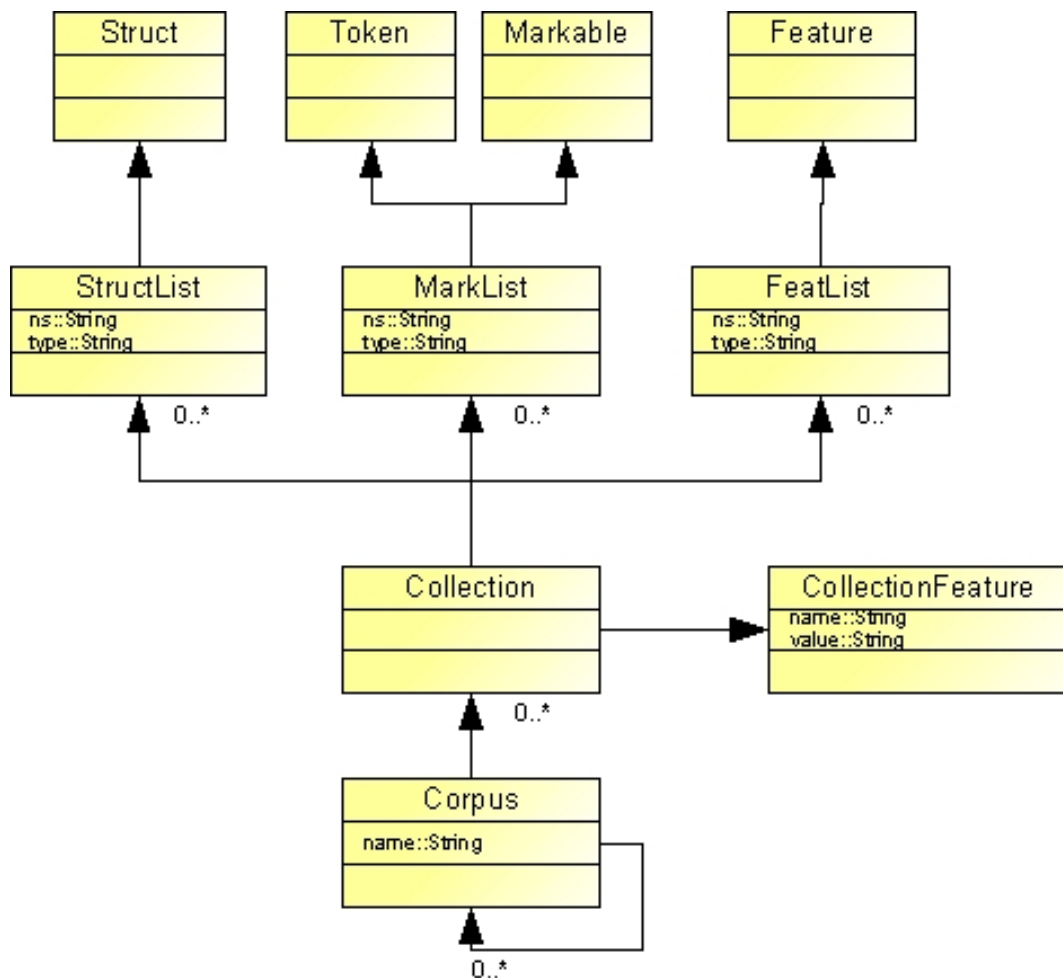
Struct

Token

Markable

Feature

StructList
ns::String
type::String

MarkList
ns::String
type::String

FeatList
ns::String
type::String

0..*

0..*

0..*

Collection

CollectionFeature
name::String
value::String

0..*

Corpus
name::String

0..*